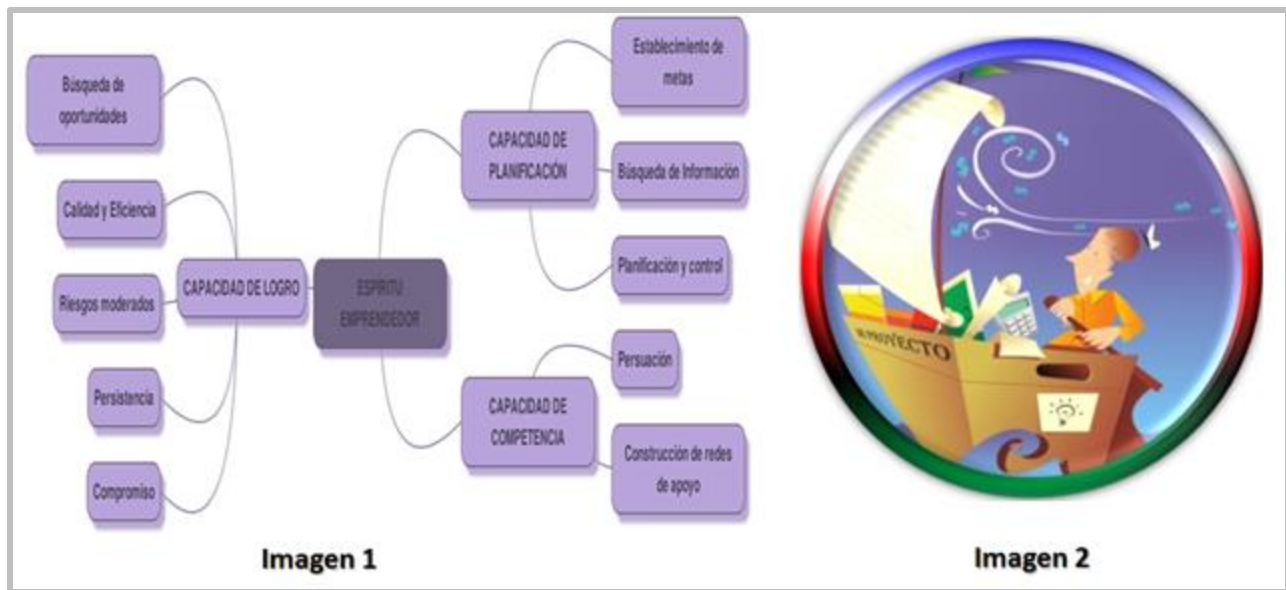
Búsqueda de oportunidades

Calidad y Eficiencia

Riesgos moderados

Persistencia

Compromiso

CAPACIDAD DE LOGRO

ESPIRITU EMPRENDEDOR

CAPACIDAD DE PLANIFICACIÓN

Establecimiento de metas

Búsqueda de Información

Planificación y control

CAPACIDAD DE COMPETENCIA

Persuación

Construcción de redes de apoyo

Imagen 1

PROYECTO

Imagen 2